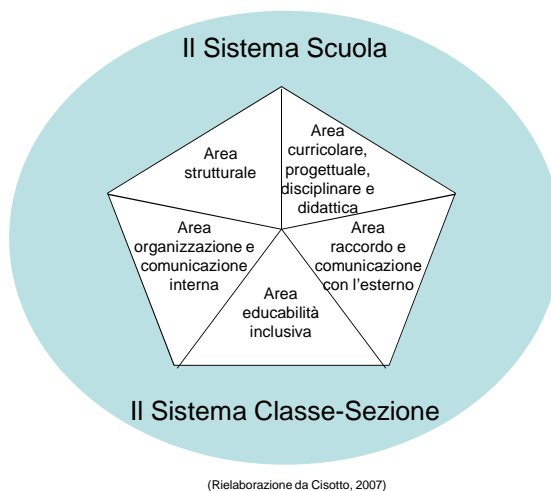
Il Sistema Scuola

Area strutturale

Area curricolare, progettuale, disciplinare e didattica

Area organizzazione e comunicazione interna

Area raccordo e comunicazione con l'esterno

Area educabilità inclusiva

Il Sistema Classe-Sezione

(Rielaborazione da Cisotto, 2007)